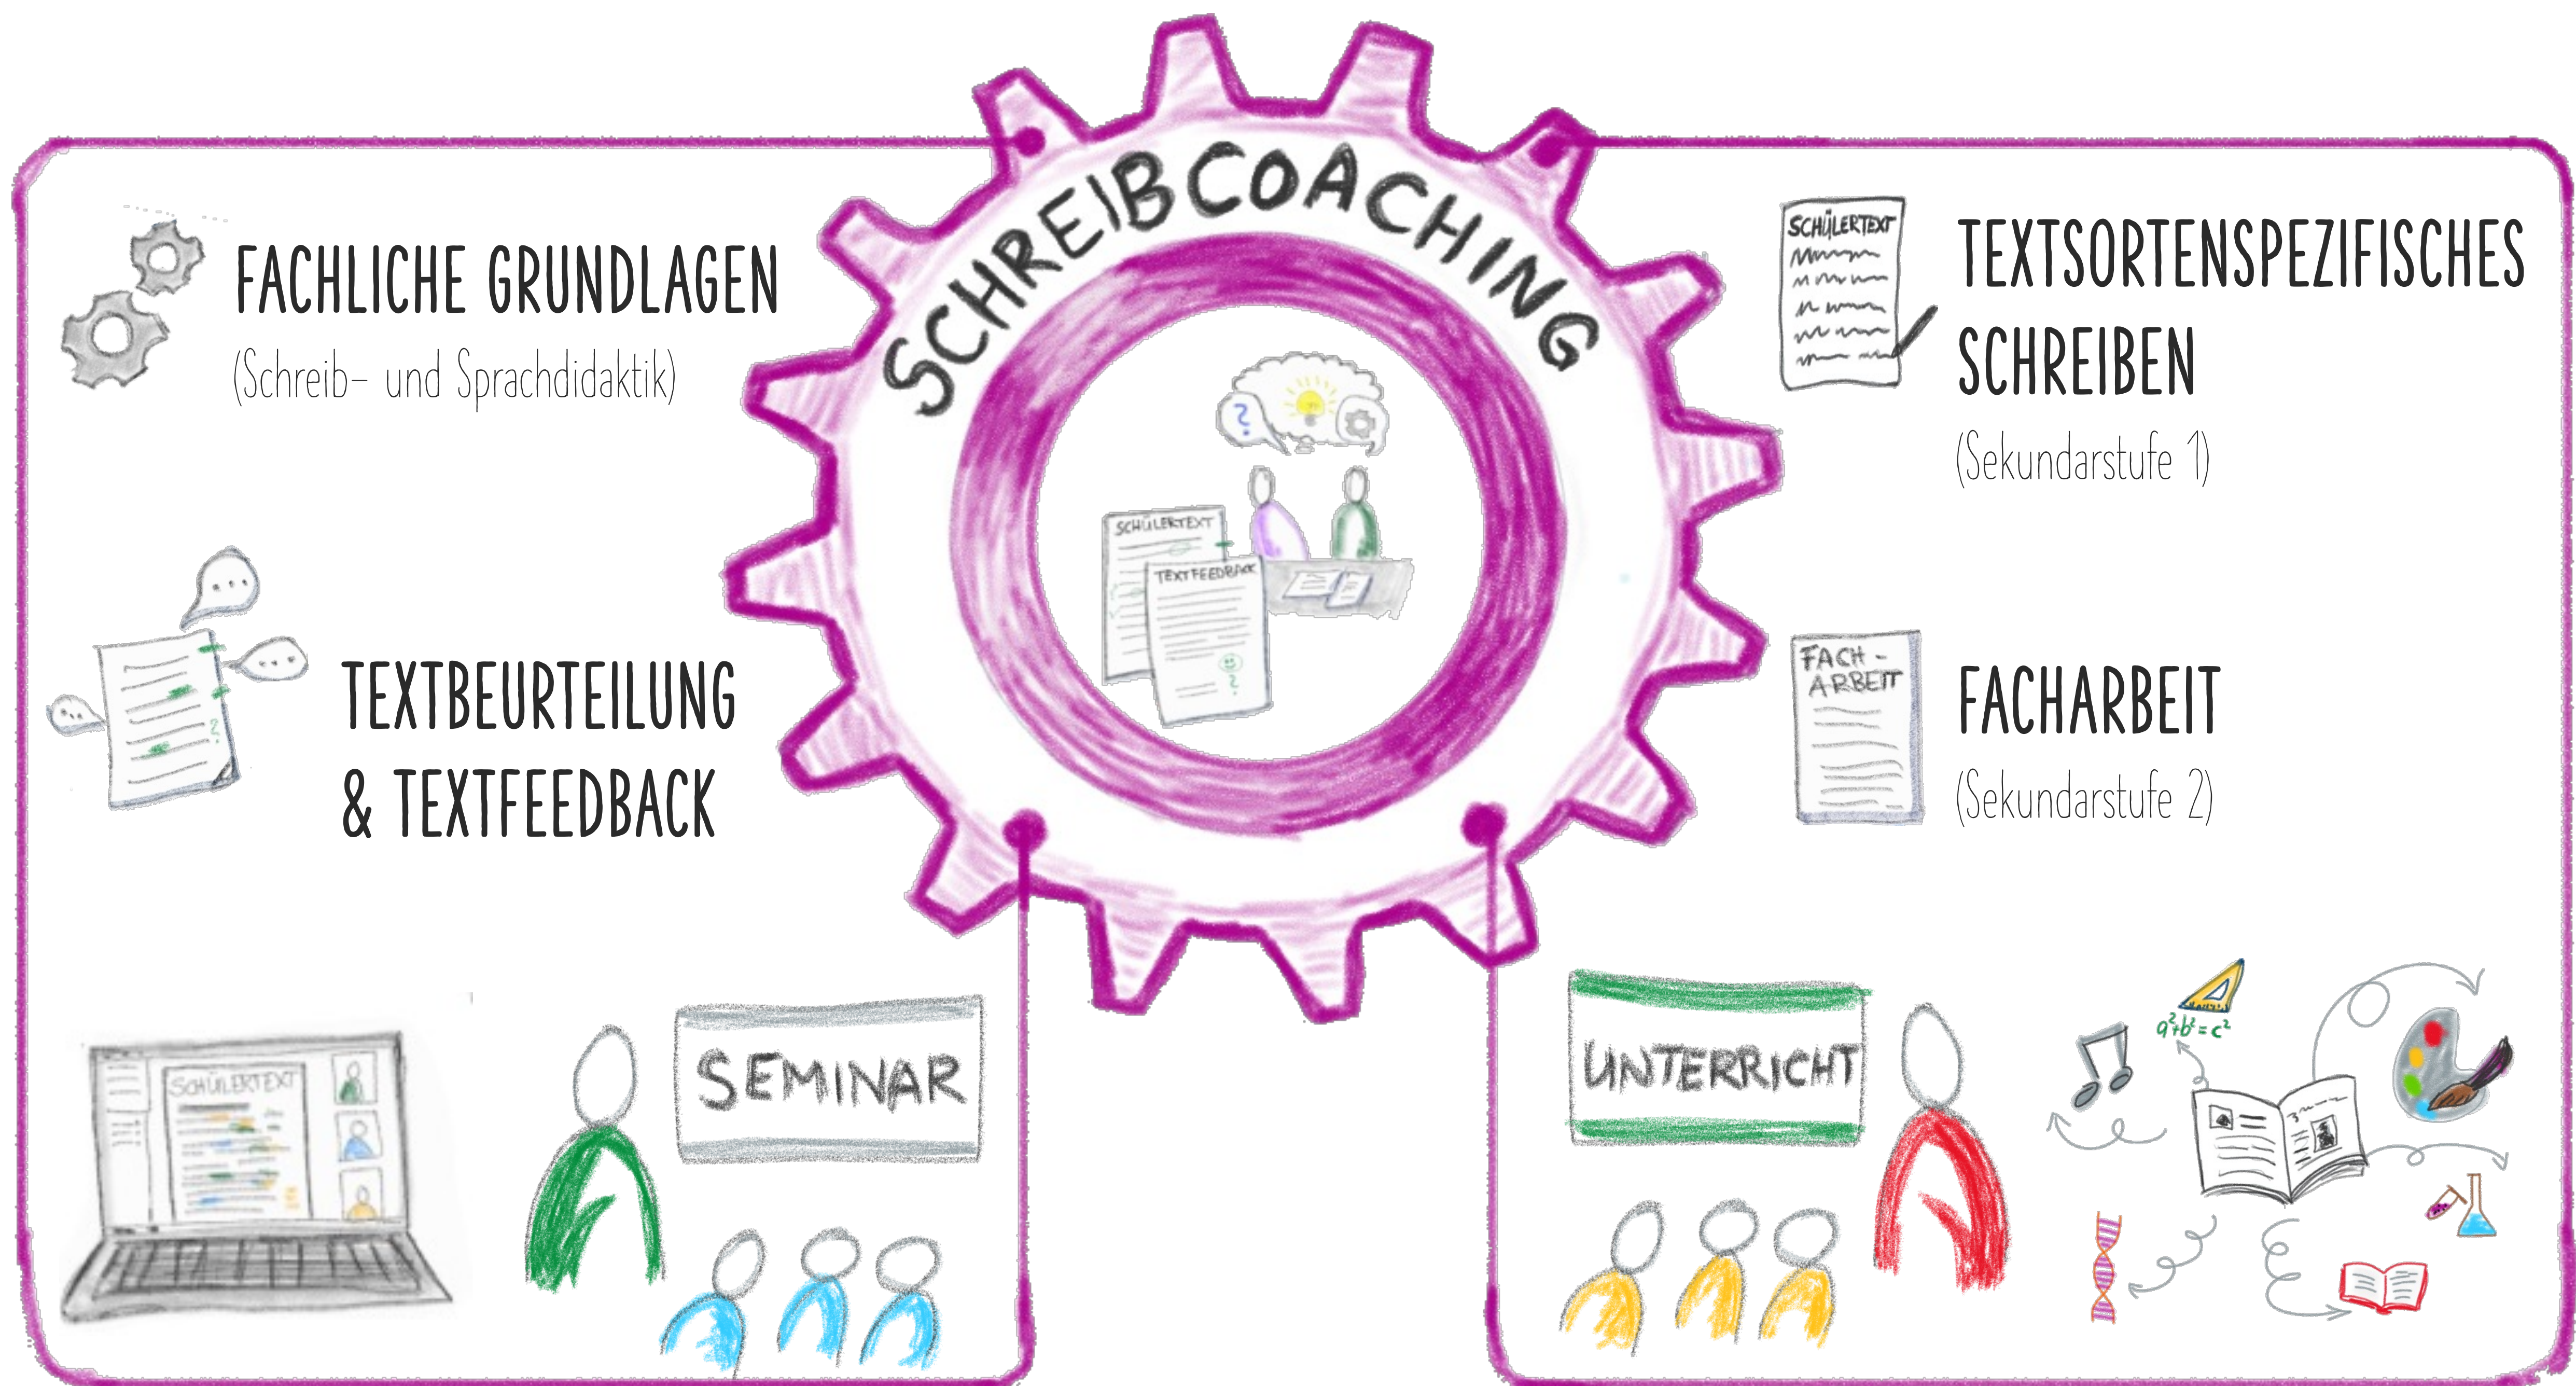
SCHREIBCOACHING

FACHLICHE GRUNDLAGEN
(Schreib- und Sprachdidaktik)

TEXTBEURTEILUNG & TEXTFEEDBACK

SCHÜLERTEXT

TEXTSORTENSPEZIFISCHES SCHREIBEN
(Sekundarstufe 1)

FACH-ARBEIT

FACHARBEIT
(Sekundarstufe 2)

SCHÜLERTEXT

TEXTFEEDBACK

SCHÜLERTEXT

SEMINAR

UNTERRICHT

$a^2+b^2=c^2$